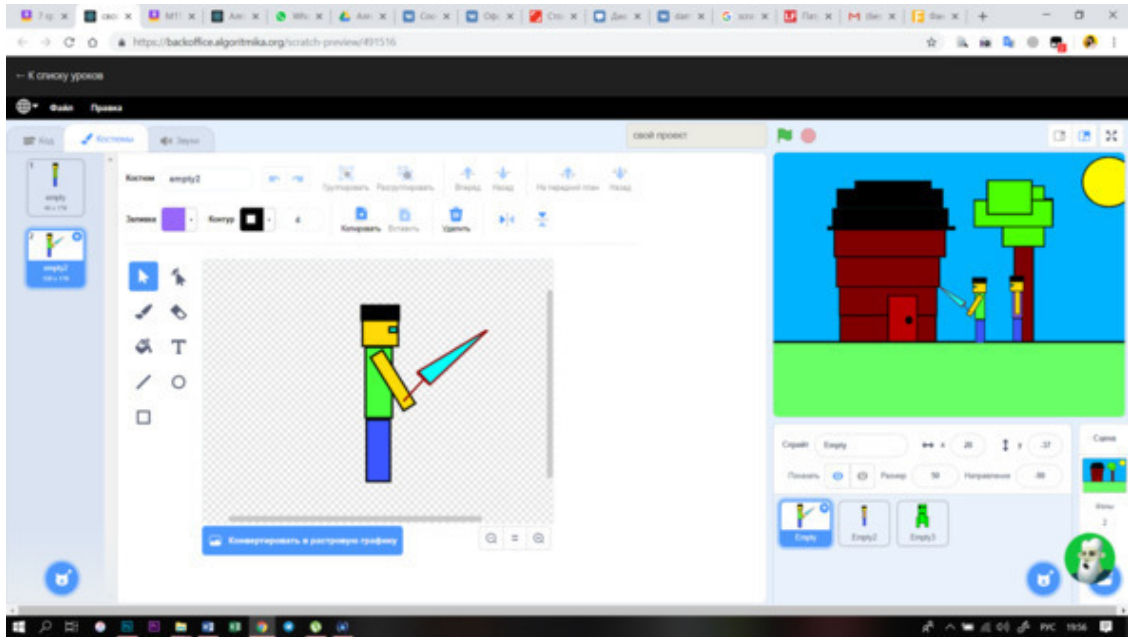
https://backoffice.algoritmika.org/scratch-preview/491516

← К списку уроков

Файл Правка

Код Костюмы Звуки

свой проект

Костюм empty2

Группировать Разгруппировать Вперед Назад На передний план Назад

Заливка Контур 4

Копировать Вставить Удалить

empty

empty2

Конвертировать в растровую графику

Спрайт Empty x 28 y -37

Показать Размер 50 Направление 90

Empty Empty2 Empty3

Сцена

Фоны 2

РУС 19:56